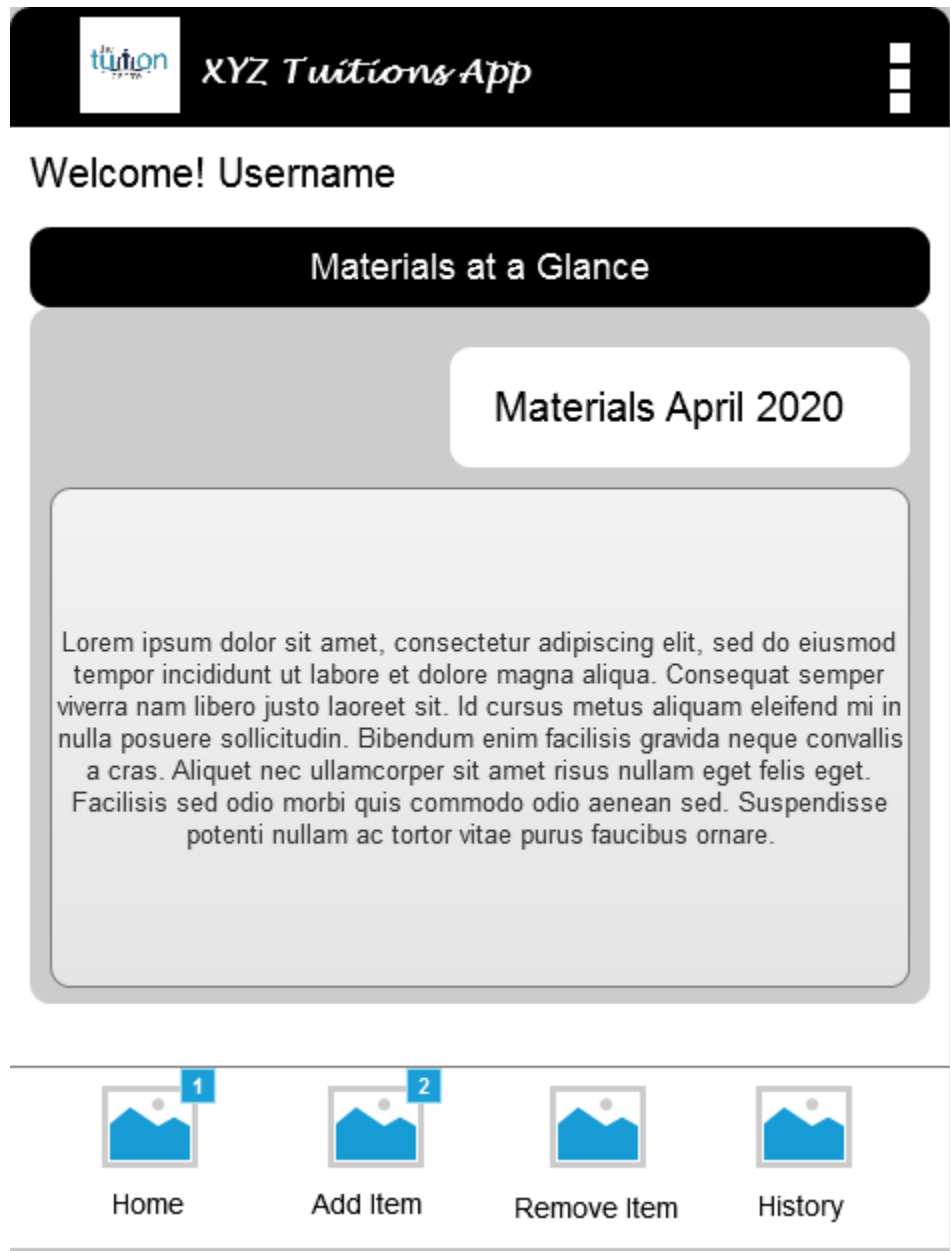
tuition

XYZ Tuitions App

Welcome! Username

Materials at a Glance

Materials April 2020

Lorem ipsum dolor sit amet, consectetur adipiscing elit, sed do eiusmod tempor incididunt ut labore et dolore magna aliqua. Consequat semper viverra nam libero justo laoreet sit. Id cursus metus aliquam eleifend mi in nulla posuere sollicitudin. Bibendum enim facilisis gravida neque convallis a cras. Aliquet nec ullamcorper sit amet risus nullam eget felis eget. Facilisis sed odio morbi quis commodo odio aenean sed. Suspendisse potenti nullam ac tortor vitae purus faucibus ornare.

1
Home

2
Add Item

Remove Item

History